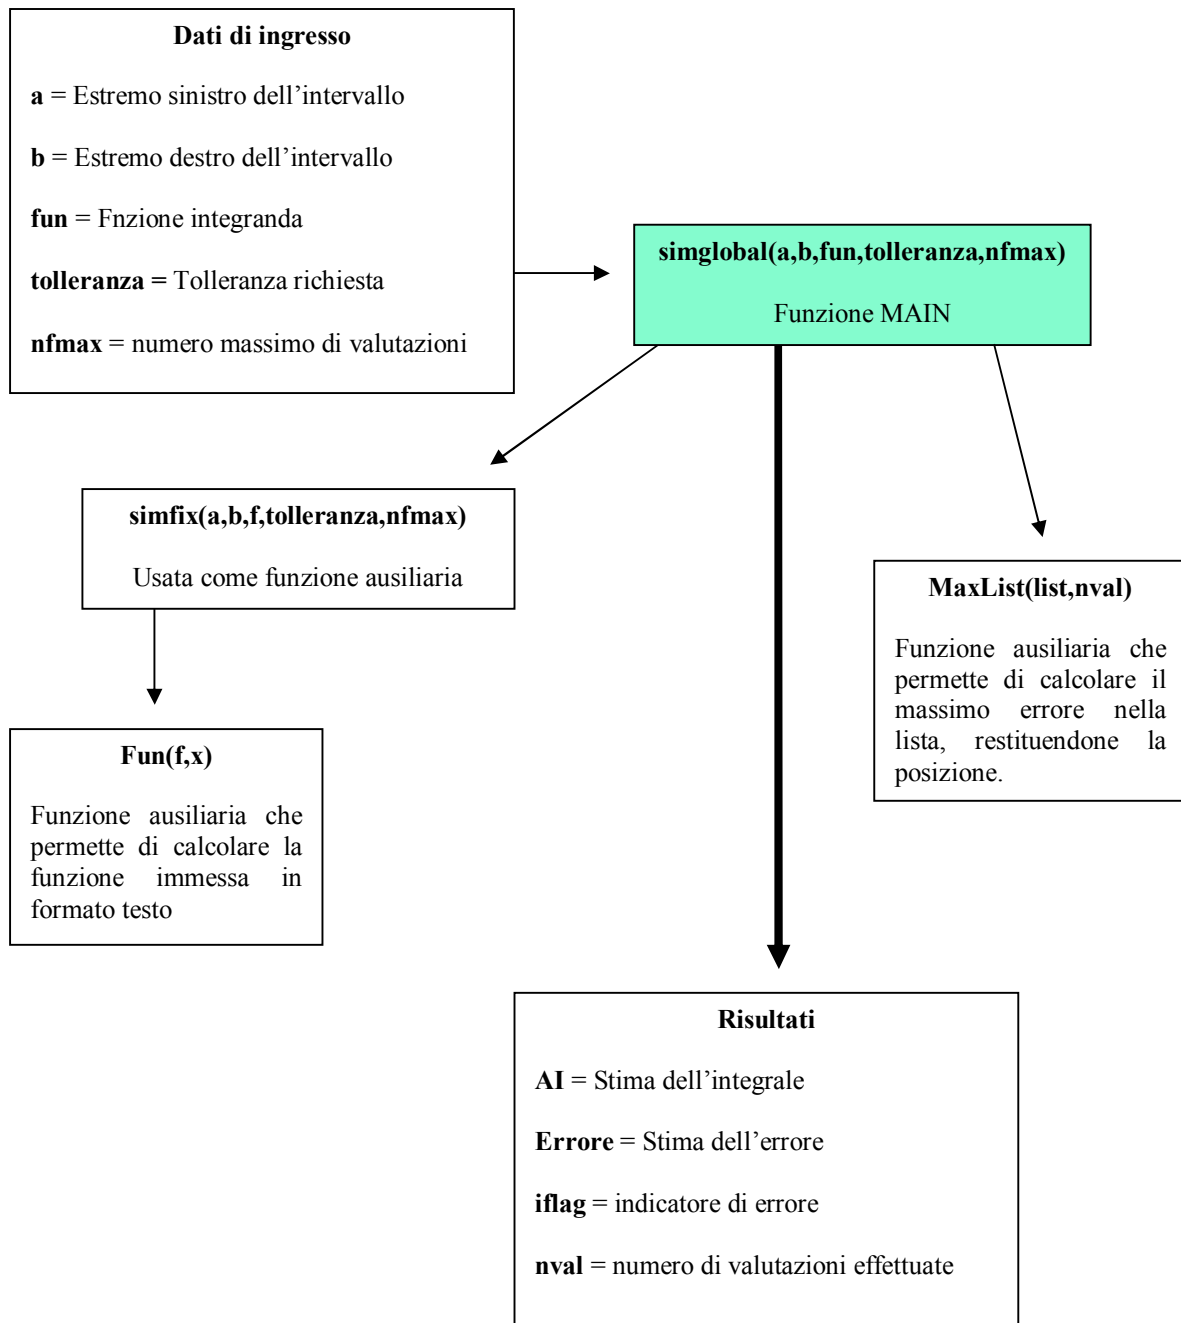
Dati di ingresso

a = Estremo sinistro dell’intervallo

b = Estremo destro dell’intervallo

fun = Fnzione integranda

tolleranza = Tolleranza richiesta

nfmax = numero massimo di valutazioni

simglobal(a,b,fun,tolleranza,nfmax)

Funzione MAIN

simfix(a,b,f,tolleranza,nfmax)

Usata come funzione ausiliaria

MaxList(list,nval)

Funzione ausiliaria che permette di calcolare il massimo errore nella lista, restituendone la posizione.

Fun(f,x)

Funzione ausiliaria che permette di calcolare la funzione immessa in formato testo

Risultati

AI = Stima dell’integrale

Errore = Stima dell’errore

iflag = indicatore di errore

nval = numero di valutazioni effettuate